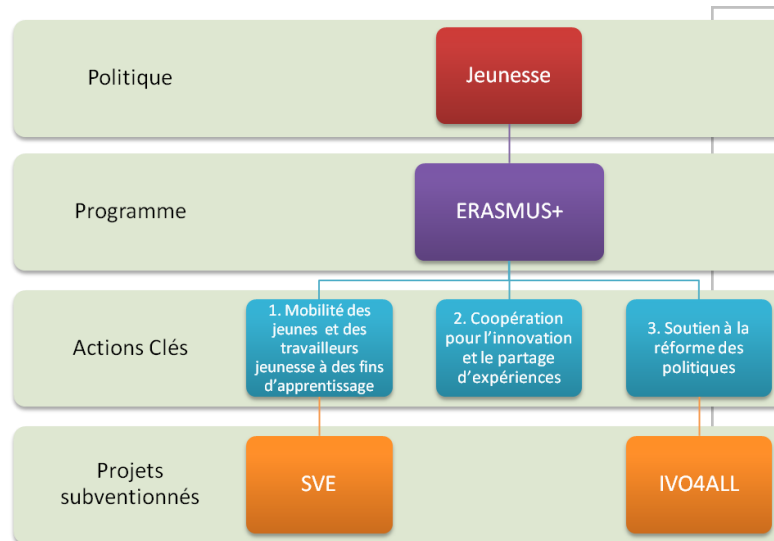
Politique

Jeunesse

Programme

ERASMUS+

Actions Clés

1. Mobilité des jeunes et des travailleurs jeunesse à des fins d'apprentissage

2. Coopération pour l'innovation et le partage d'expériences

3. Soutien à la réforme des politiques

Projets subventionnés

SVE

IVO4ALL